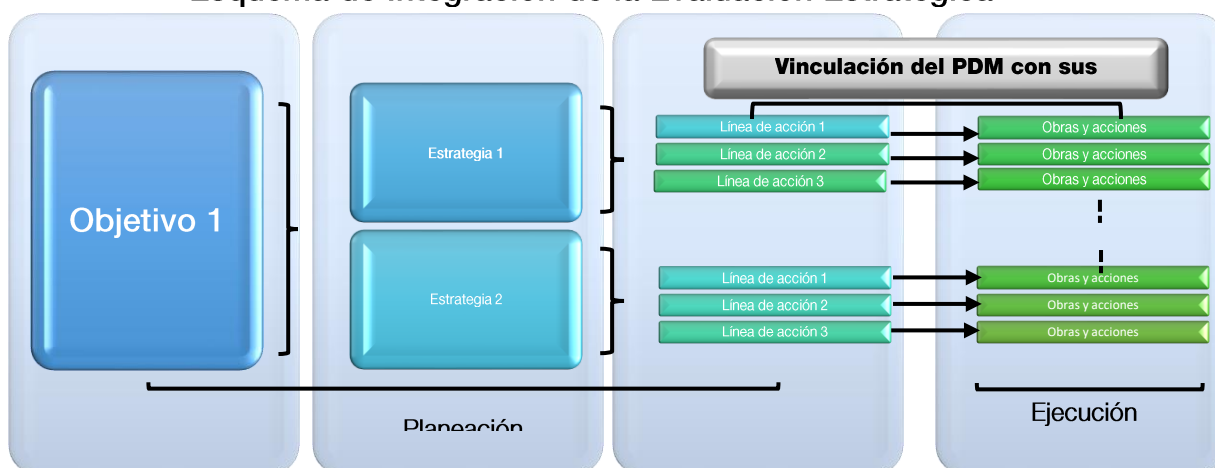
Esquema de integración de la Evaluación Estratégica

Vinculación del PDM con sus

Objetivo 1

Estrategia 1

Estrategia 2

Línea de acción 1
Línea de acción 2
Línea de acción 3

Obras y acciones
Obras y acciones
Obras y acciones

Línea de acción 1
Línea de acción 2
Línea de acción 3

Obras y acciones
Obras y acciones
Obras y acciones

Planeación

Ejecución